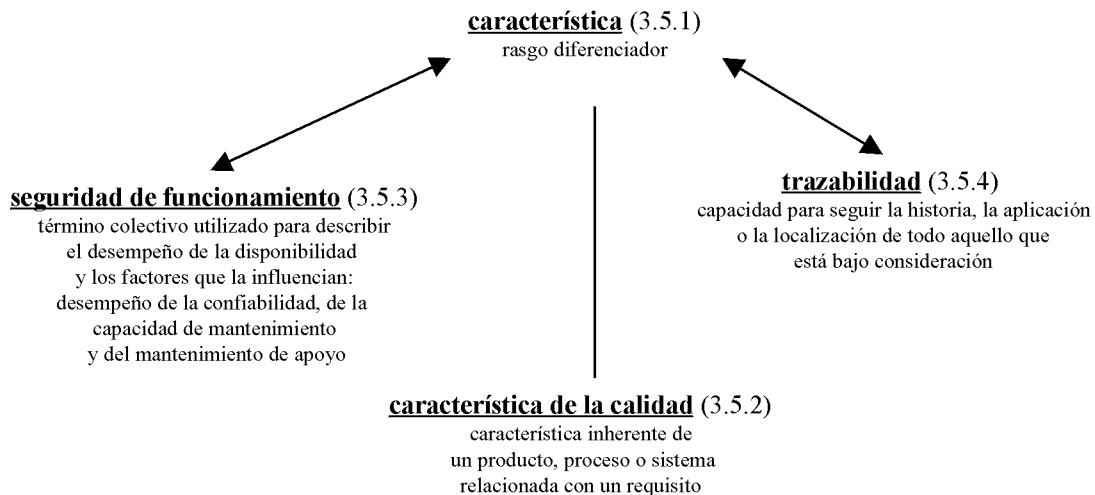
característica (3.5.1)
rasgo diferenciador

seguridad de funcionamiento (3.5.3)
término colectivo utilizado para describir el desempeño de la disponibilidad y los factores que la influencian: desempeño de la confiabilidad, de la capacidad de mantenimiento y del mantenimiento de apoyo

trazabilidad (3.5.4)
capacidad para seguir la historia, la aplicación o la localización de todo aquello que está bajo consideración

característica de la calidad (3.5.2)
característica inherente de un producto, proceso o sistema relacionada con un requisito